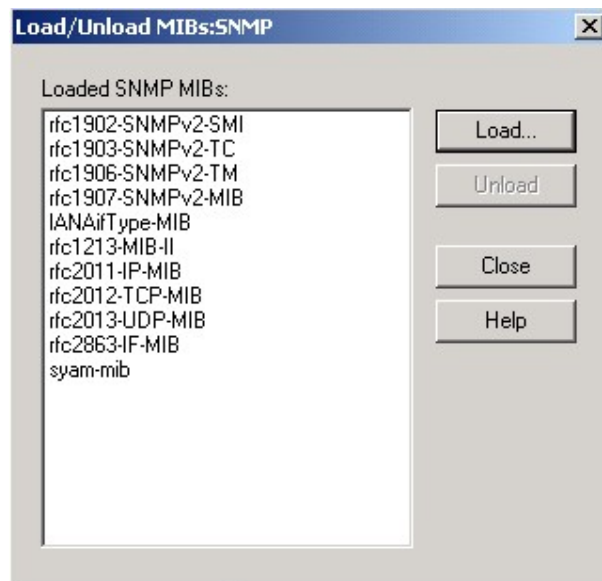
Load/Unload MIBs:SNMP

×

Loaded SNMP MIBs:

rfc1902-SNMPv2-SMI
rfc1903-SNMPv2-TC
rfc1906-SNMPv2-TM
rfc1907-SNMPv2-MIB
IANAifType-MIB
rfc1213-MIB-II
rfc2011-IP-MIB
rfc2012-TCP-MIB
rfc2013-UDP-MIB
rfc2863-IF-MIB
syam-mib

Load...

Unload

Close

Help